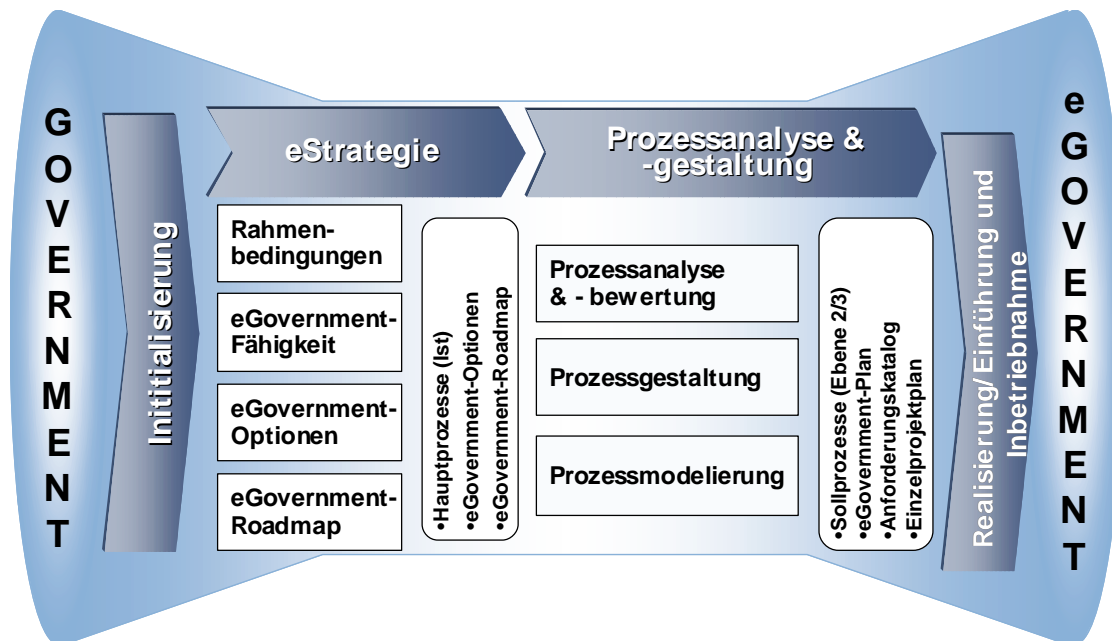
GOVERNMENT

Initialisierung

eStrategie

Rahmenbedingungen

eGovernment-Fähigkeit

eGovernment-Optionen

eGovernment-Roadmap

•Hauptprozesse (Ist)
•eGovernment-Optionen
•eGovernment-Roadmap

Prozessanalyse & -gestaltung

Prozessanalyse & - bewertung

Prozessgestaltung

Prozessmodelierung

•Sollprozesse (Ebene 2/3)
•eGovernment-Plan
•Anforderungskatalog
•Einzelprojektplan

Realisierung/ Einführung und Inbetriebnahme

eGOVERNMENT